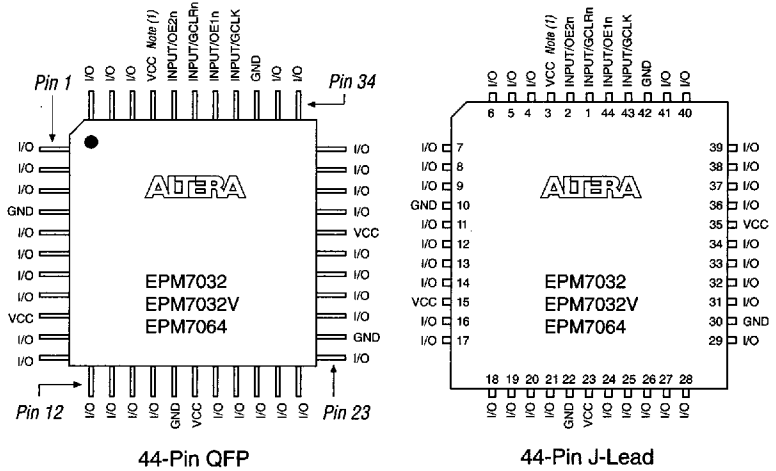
I/O I/O I/O VCC Note (1) INPUT/OE2n INPUT/GCLRn INPUT/OE1n INPUT/GCLK GND I/O I/O

Pin 1

Pin 34

I/O
I/O
I/O
GND
I/O
I/O
I/O
I/O
VCC
I/O
I/O

ALTERA

EPM7032
EPM7032V
EPM7064

I/O
I/O
I/O
I/O
VCC
I/O
I/O
I/O
I/O
GND
I/O

Pin 12

Pin 23

I/O I/O I/O I/O GND VCC I/O I/O I/O I/O I/O

44-Pin QFP

I/O I/O I/O VCC Note (1) INPUT/OE2n INPUT/GCLRn INPUT/OE1n INPUT/GCLK GND I/O I/O

6 5 4 3 2 1 44 43 42 41 40

I/O 7
I/O 8
I/O 9
GND 10
I/O 11
I/O 12
I/O 13
I/O 14
VCC 15
I/O 16
I/O 17

ALTERA

EPM7032
EPM7032V
EPM7064

39 I/O
38 I/O
37 I/O
36 I/O
35 VCC
34 I/O
33 I/O
32 I/O
31 I/O
30 GND
29 I/O

18 19 20 21 22 23 24 25 26 27 28

I/O I/O I/O I/O GND VCC I/O I/O I/O I/O I/O

44-Pin J-Lead